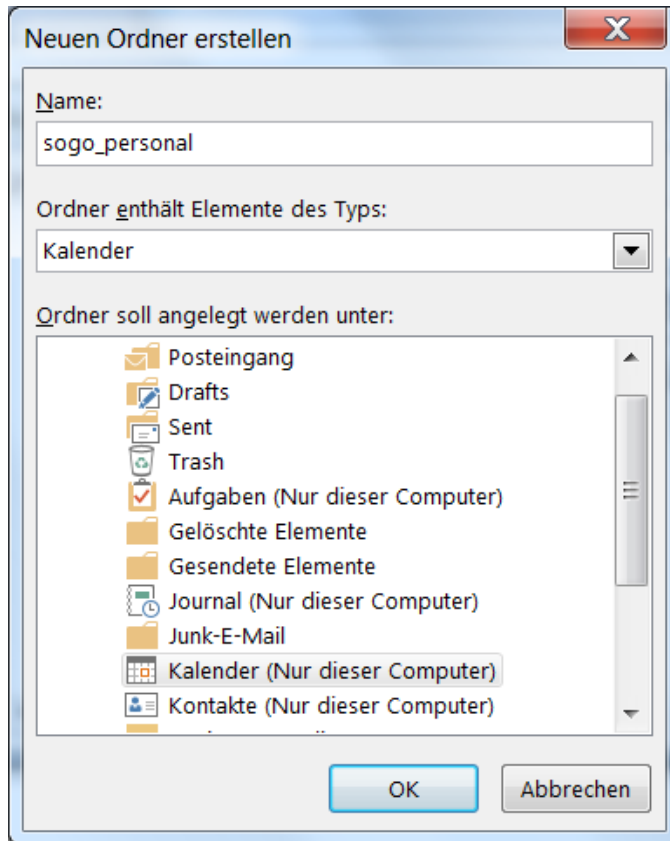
Neuen Ordner erstellen

Name:

sogo_personal

Ordner enthält Elemente des Typs:

Kalender

Ordner soll angelegt werden unter:

Posteingang
Drafts
Sent
Trash
Aufgaben (Nur dieser Computer)
Gelöschte Elemente
Gesendete Elemente
Journal (Nur dieser Computer)
Junk-E-Mail
Kalender (Nur dieser Computer)
Kontakte (Nur dieser Computer)
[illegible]

OK
Abbrechen